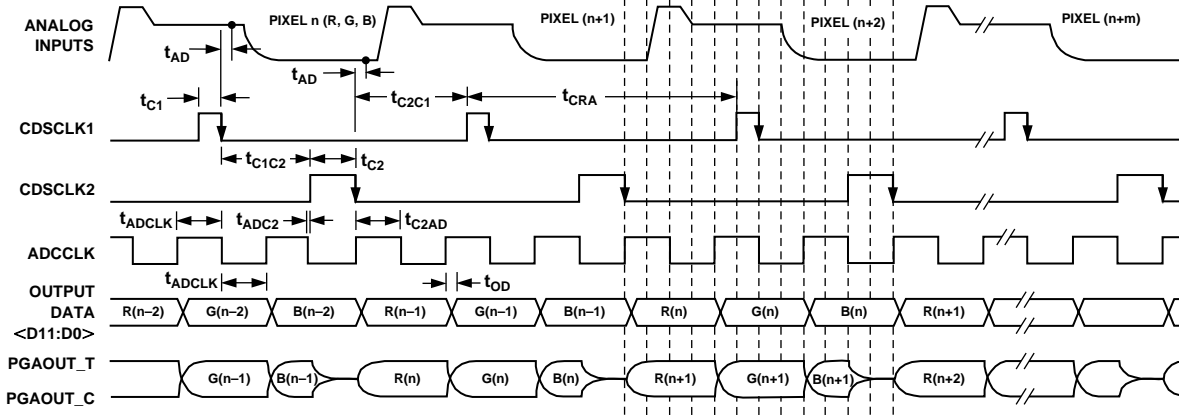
ANALOG INPUTS

PIXEL n (R, G, B)

PIXEL (n+1)

PIXEL (n+2)

PIXEL (n+m)

$t_{AD}$

$t_{AD}$

$t_{C1}$

$t_{C2C1}$

$t_{CRA}$

CDSCLK1

$t_{C1C2}$

$t_{C2}$

CDSCLK2

$t_{ADCLK}$

$t_{ADC2}$

$t_{C2AD}$

ADCCLK

$t_{ADCLK}$

$t_{OD}$

OUTPUT DATA <D11:D0>

R(n–2) G(n–2) B(n–2) R(n–1) G(n–1) B(n–1) R(n) G(n) B(n) R(n+1)

PGAOUT_T

PGAOUT_C

G(n–1) B(n–1) R(n) G(n) B(n) R(n+1) G(n+1) B(n+1) R(n+2)